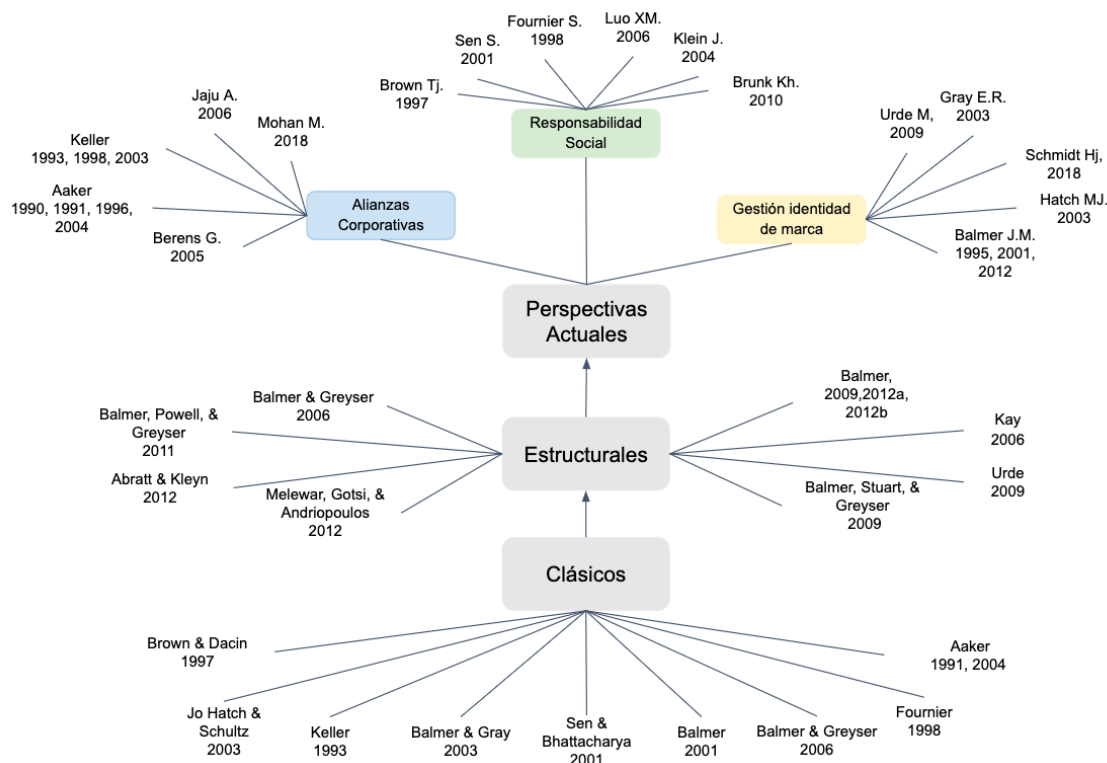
Sen S.
2001

Fournier S.
1998

Luo XM.
2006

Klein J.
2004

Brown Tj.
1997

Brunk Kh.
2010

Responsabilidad Social

Jaju A.
2006

Mohan M.
2018

Keller
1993, 1998, 2003

Aaker
1990, 1991, 1996,
2004

Berens G.
2005

Alianzas Corporativas

Urde M,
2009

Gray E.R.
2003

Schmidt Hj,
2018

Hatch MJ.
2003

Gestión identidad de marca

Balmer J.M.
1995, 2001,
2012

Perspectivas Actuales

Balmer & Greyser
2006

Balmer, Powell, &
Greyser
2011

Abratt & Kleyn
2012

Melewar, Gotsi, &
Andriopoulos
2012

Estructurales

Balmer,
2009,2012a,
2012b

Kay
2006

Urde
2009

Balmer, Stuart, &
Greyser
2009

Clásicos

Brown & Dacin
1997

Aaker
1991, 2004

Jo Hatch &
Schultz
2003

Keller
1993

Balmer & Gray
2003

Sen &
Bhattacharya
2001

Balmer
2001

Balmer & Greyser
2006

Fournier
1998